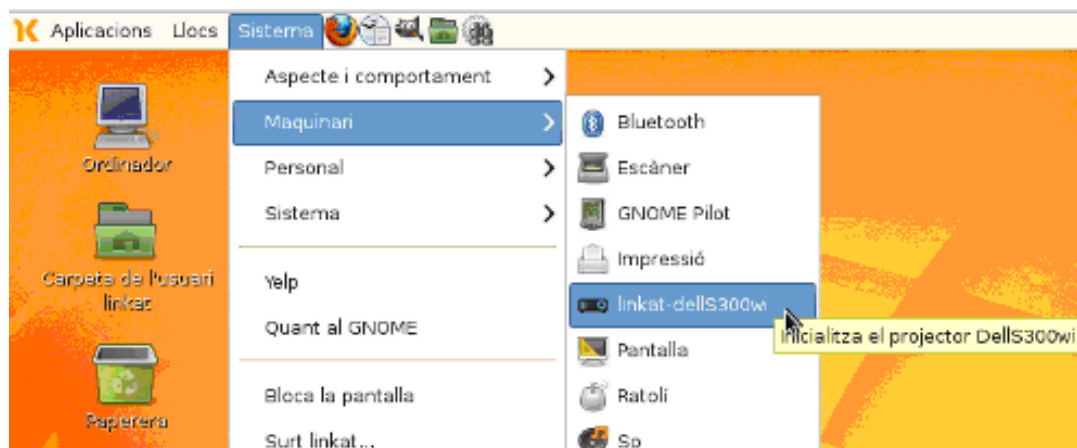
Aplicacions Llocs Sistema

Ordinador

Carpeta de l'usuari linkat

Paperera

Aspecte i comportament
Maquinari
Personal
Sistema

Yelp
Quant al GNOME

Bloca la pantalla
Surt linkat...

Bluetooth
Escàner
GNOME Pilot
Impressió
linkat-dellS300wi
Pantalla
Ratolí
So

Inicialitza el projector DellS300wi